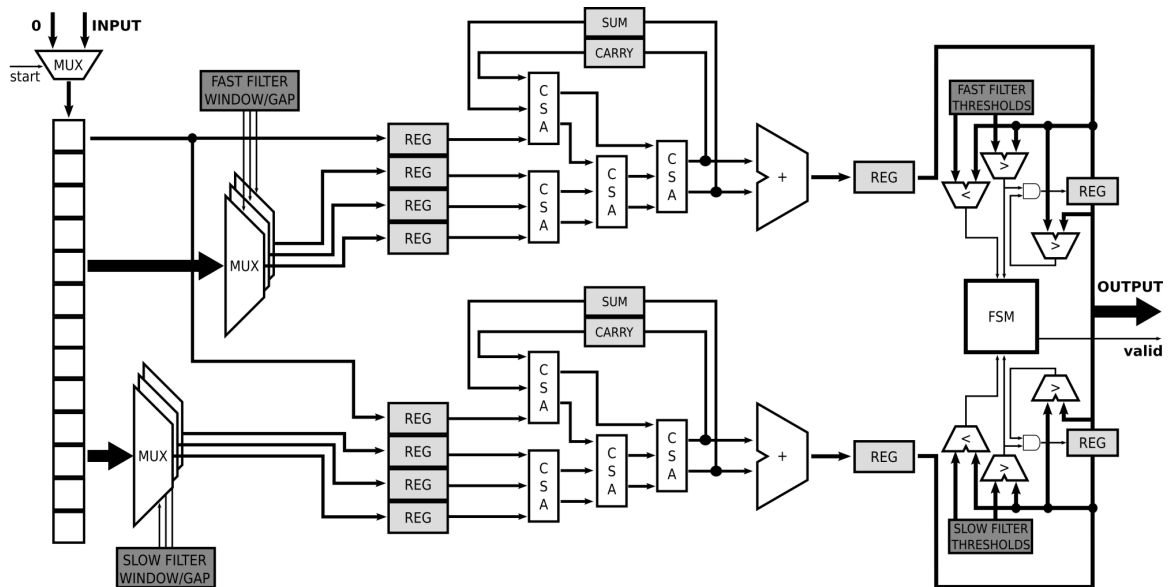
0 INPUT

start MUX

FAST FILTER WINDOW/GAP

SUM

CARRY

REG
REG
REG
REG

MUX

CSA
CSA
CSA
CSA

+

REG

FAST FILTER THRESHOLDS

>
<
REG
>

FSM

OUTPUT

valid

SUM

CARRY

MUX

REG
REG
REG
REG

CSA
CSA
CSA
CSA

+

REG

>
<
>
REG

SLOW FILTER THRESHOLDS

SLOW FILTER WINDOW/GAP